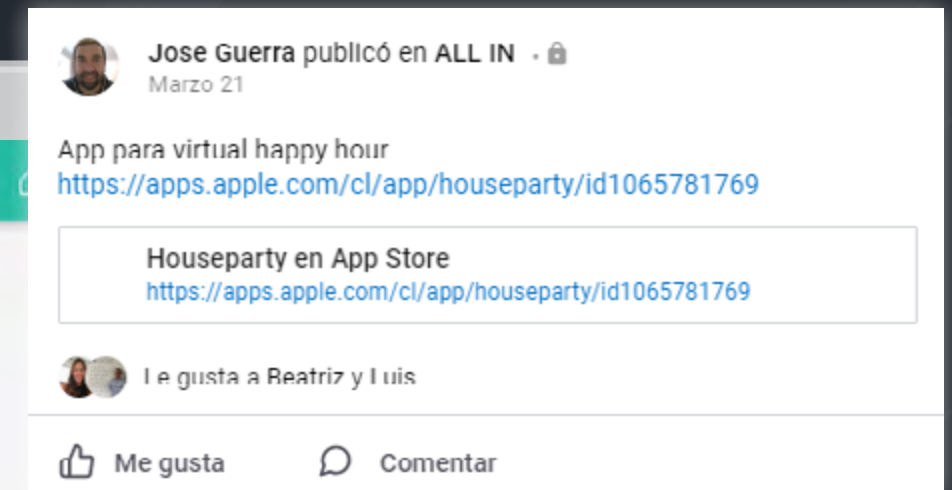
Jose Guerra publicó en ALL IN

Marzo 21

App para virtual happy hour
https://apps.apple.com/cl/app/houseparty/id1065781769

Houseparty en App Store
https://apps.apple.com/cl/app/houseparty/id1065781769

Le gusta a Beatriz y Luis

Me gusta

Comentar